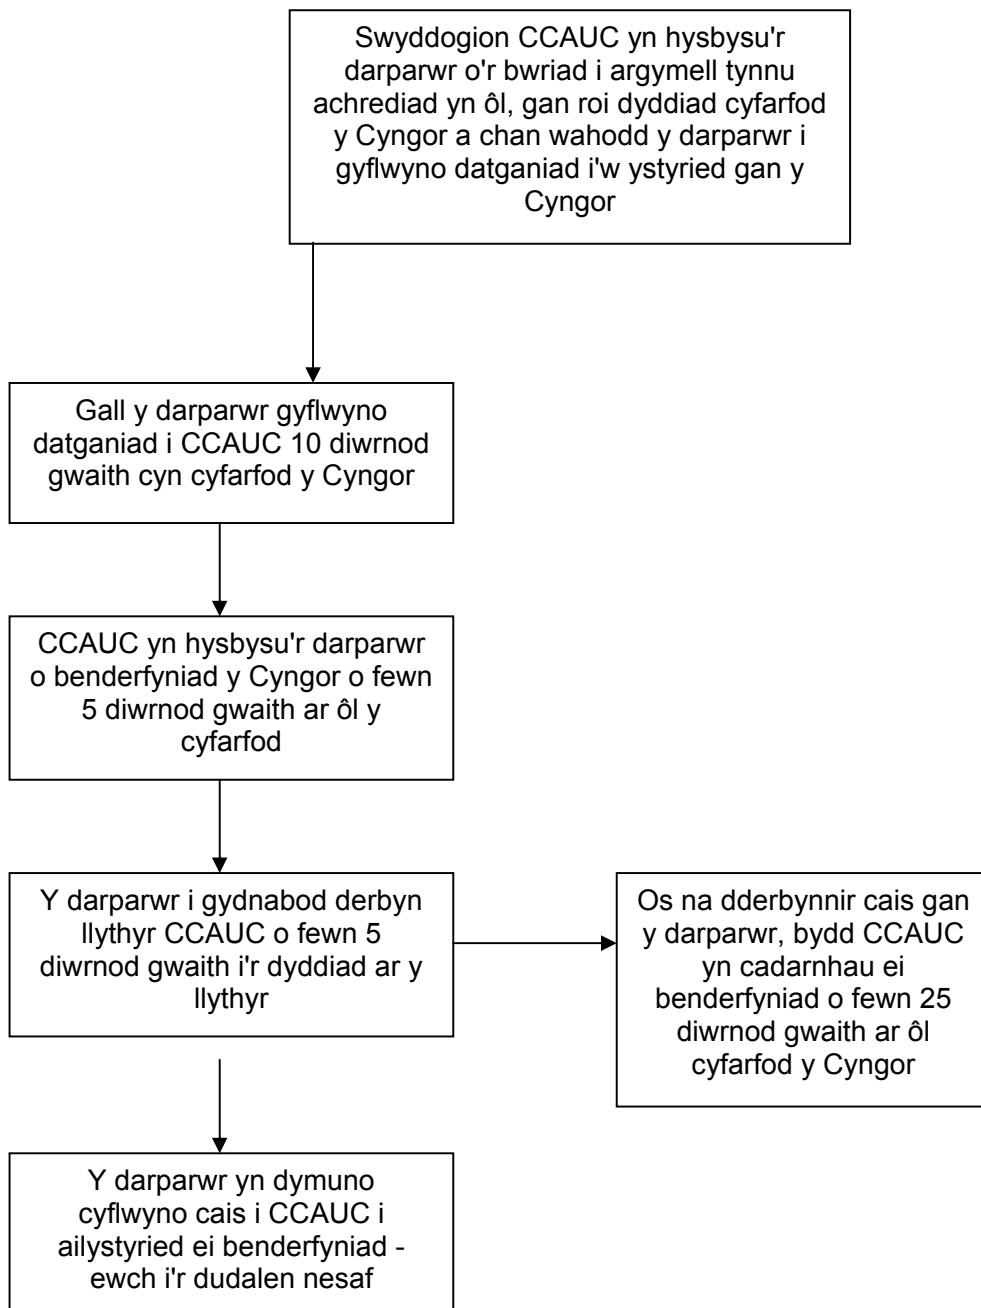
Swyddogion CCAUC yn hysbysu'r darparwr o'r bwriad i argymell tynnu achrediad yn ôl, gan roi dyddiad cyfarfod y Cyngor a chan wahodd y darparwr i gyflwyno datganiad i'w ystyried gan y Cyngor

Gall y darparwr gyflwyno datganiad i CCAUC 10 diwrnod gwaith cyn cyfarfod y Cyngor

CCAUC yn hysbysu'r darparwr o benderfyniad y Cyngor o fewn 5 diwrnod gwaith ar ôl y cyfarfod

Y darparwr i gydnabod derbyn llythyr CCAUC o fewn 5 diwrnod gwaith i'r dyddiad ar y llythyr

Os na dderbynnir cais gan y darparwr, bydd CCAUC yn cadarnhau ei benderfyniad o fewn 25 diwrnod gwaith ar ôl cyfarfod y Cyngor

Y darparwr yn dymuno cyflwyno cais i CCAUC i ailystyried ei benderfyniad - ewch i'r dudalen nesaf